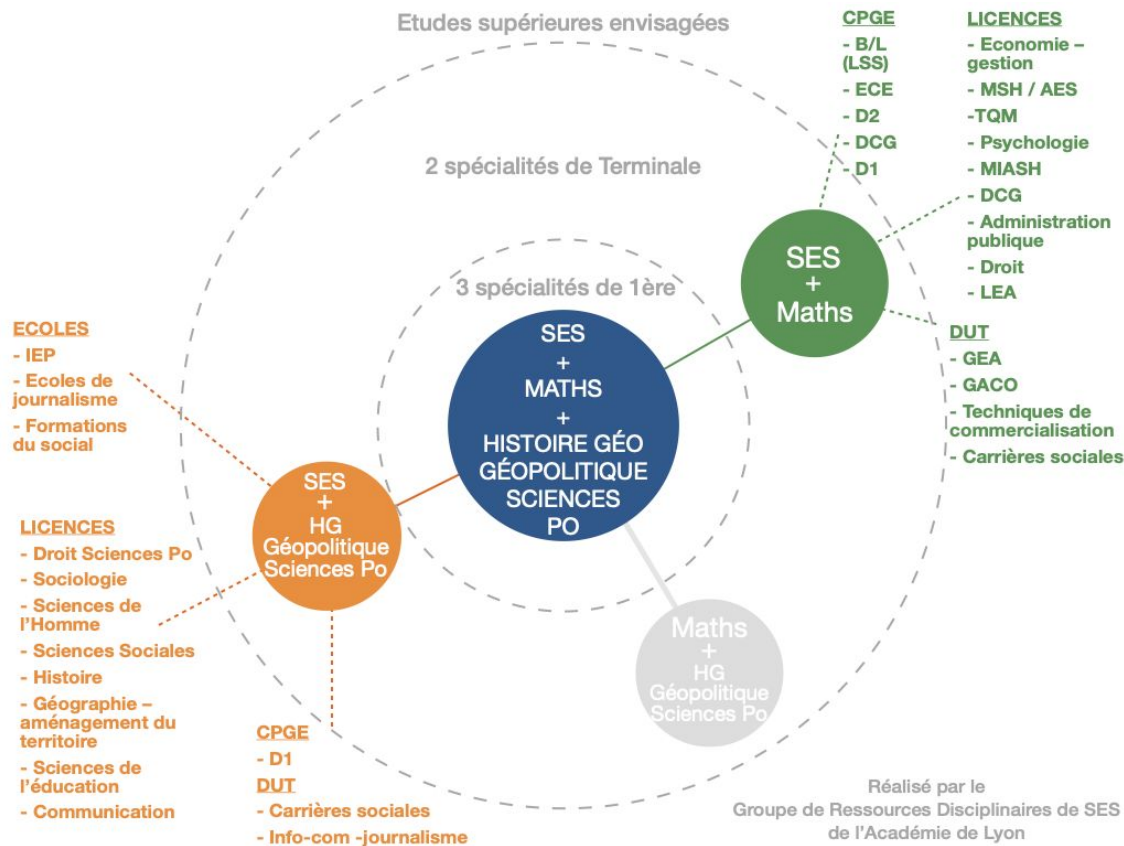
Etudes supérieures envisagées

2 spécialités de Terminale

3 spécialités de 1ère

SES + MATHS + HISTOIRE GÉO GÉOPOLITIQUE SCIENCES PO

SES + Maths

CPGE
- B/L (LSS)
- ECE
- D2
- DCG
- D1

LICENCES
- Economie – gestion
- MSH / AES
-TQM
- Psychologie
- MIASH
- DCG
- Administration publique
- Droit
- LEA

DUT
- GEA
- GACO
- Techniques de commercialisation
- Carrières sociales

SES + HG Géopolitique Sciences Po

ECOLES
- IEP
- Ecoles de journalisme
- Formations du social

LICENCES
- Droit Sciences Po
- Sociologie
- Sciences de l'Homme
- Sciences Sociales
- Histoire
- Géographie – aménagement du territoire
- Sciences de l'éducation
- Communication

CPGE
- D1
DUT
- Carrières sociales
- Info-com -journalisme

Maths + HG Géopolitique Sciences Po

Réalisé par le
Groupe de Ressources Disciplinaires de SES
de l'Académie de Lyon